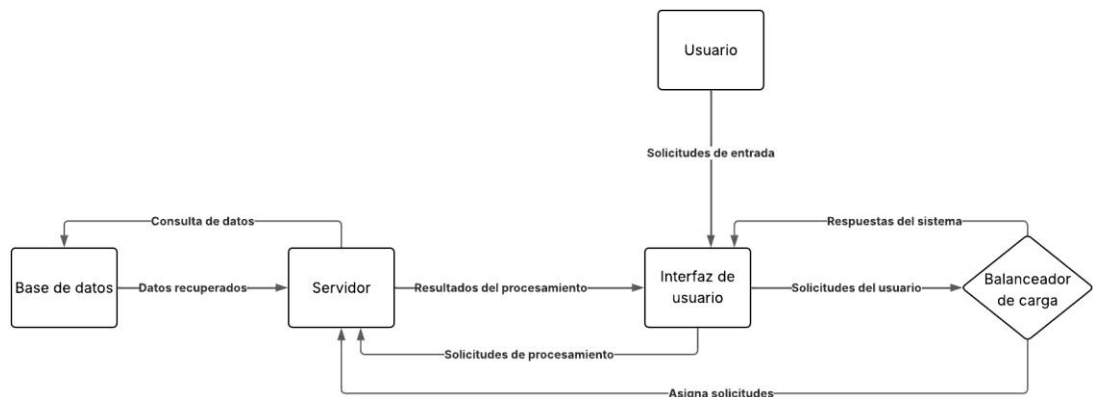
Usuario

Solicitudes de entrada

Consulta de datos

Respuestas del sistema

Base de datos

Datos recuperados

Servidor

Resultados del procesamiento

Interfaz de usuario

Solicitudes del usuario

Balanceador de carga

Solicitudes de procesamiento

Asigna solicitudes